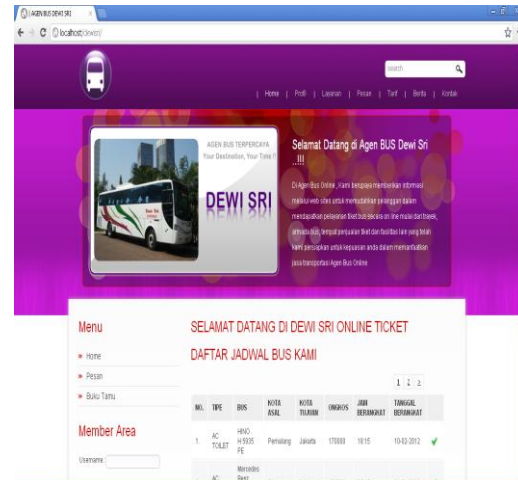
AGEN BUS DEWI SRI
localhost/dewsri/

search

Home | Profil | Layanan | Pesan | Tarif | Berita | Kontak

AGEN BUS TERPERCAYA
Your Destination, Your Time !!

DEWI SRI

Selamat Datang di Agen BUS Dewi Sri ..!!!

Di Agen Bus Online , Kami berupaya memberikan informasi melalui web sites untuk memudahkan pelanggan dalam mendapatkan pelayanan tiket bus secara on line mulai dari tiket, armada bus, tempat penjualan tiket dan fasilitas lain yang telah kami persiapkan untuk kepuasan anda dalam memanfaatkan jasa transportasi Agen Bus Online

Menu
» Home
» Pesan
» Buku Tamu

Member Area
Username

SELAMAT DATANG DI DEWI SRI ONLINE TICKET
DAFTAR JADWAL BUS KAMI

1 2 3

| NO. | TIPE | BUS | KOTA ASAL | KOTA TUJUAN | ONGKOS | JAM BERANGKAT | TANGGAL BERANGKAT | |
|---|---|---|---|---|---|---|---|---|
| 1. | AC TOILET | HINO H-5935 PE | Pemalang | Jakarta | 170000 | 18:15 | 10-03-2012 | ✔ |
| 2. | AC | Mercedes Benz | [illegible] | | | | | |